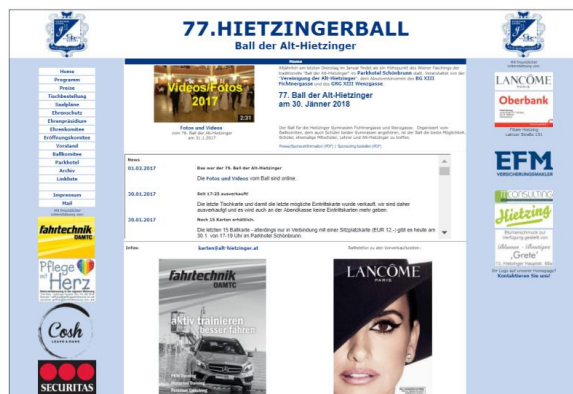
77.HIETZINGERBALL
Ball der Alt-Hietzinger

Home
Programm
Preise
Tischbestellung
Saalpläne
Ehrenschutz
Ehrenpräsidium
Ehrenkomitee
Eröffnungskomitee
Vorstand
Ballkomitee
Parkhotel
Archiv
Linkliste
Impressum
Mail

fahrtechnik ÖAMTC
Pflege mit Herz
Cosh
SECURITAS

Home
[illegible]

Videos/Fotos 2017
2:31
Fotos und Videos
vom 76. Ball der Alt-Hietzinger am 31.1.2017

77. Ball der Alt-Hietzinger am 30. Jänner 2018

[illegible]

News
01.02.2017 Das war der 76. Ball der Alt-Hietzinger
Die Fotos und Videos vom Ball sind online.
30.01.2017 Seit 17:25 ausverkauft
Die letzte Tischkarte und damit die letzte mögliche Eintrittskarte wurde verkauft, wir sind daher ausverkauft und es wird auch an der Abendkasse keine Eintrittskarten mehr geben.
30.01.2017 Noch 15 Karten erhältlich.
Die letzten 15 Ballkarte - allerdings nur in Verbindung mit einer Sitzplatzkarte (EUR 12,-) gibt es heute am 30.1. von 17-19 Uhr im Parkhotel Schönbrunn.

Infos: karten@alt-hietzinger.at
Ballkarten zu den Vorverkaufsstellen:

fahrtechnik ÖAMTC
aktiv trainieren besser fahren

LANCÔME PARIS

LANCÔME PARIS
Oberbank
EFM VERSICHERUNGSMAKLER
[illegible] CONSULTING
Hietzing
Blumen · Boutique „Grete"
Ihr Logo auf unserer Homepage? Kontaktieren Sie uns!